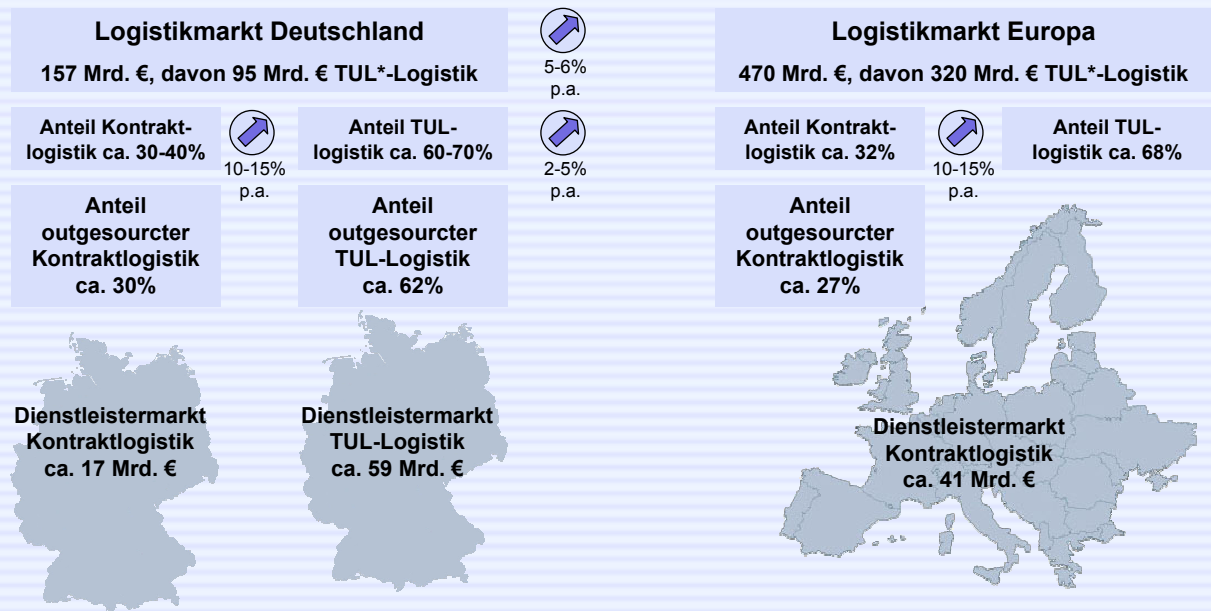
Logistikmarkt Deutschland

157 Mrd. €, davon 95 Mrd. € TUL*-Logistik

5-6% p.a.

Logistikmarkt Europa

470 Mrd. €, davon 320 Mrd. € TUL*-Logistik

Anteil Kontraktlogistik ca. 30-40%

10-15% p.a.

Anteil TUL-logistik ca. 60-70%

2-5% p.a.

Anteil Kontraktlogistik ca. 32%

10-15% p.a.

Anteil TUL-logistik ca. 68%

Anteil outgesourcter Kontraktlogistik ca. 30%

Anteil outgesourcter TUL-Logistik ca. 62%

Anteil outgesourcter Kontraktlogistik ca. 27%

Dienstleistermarkt Kontraktlogistik ca. 17 Mrd. €

Dienstleistermarkt TUL-Logistik ca. 59 Mrd. €

Dienstleistermarkt Kontraktlogistik ca. 41 Mrd. €